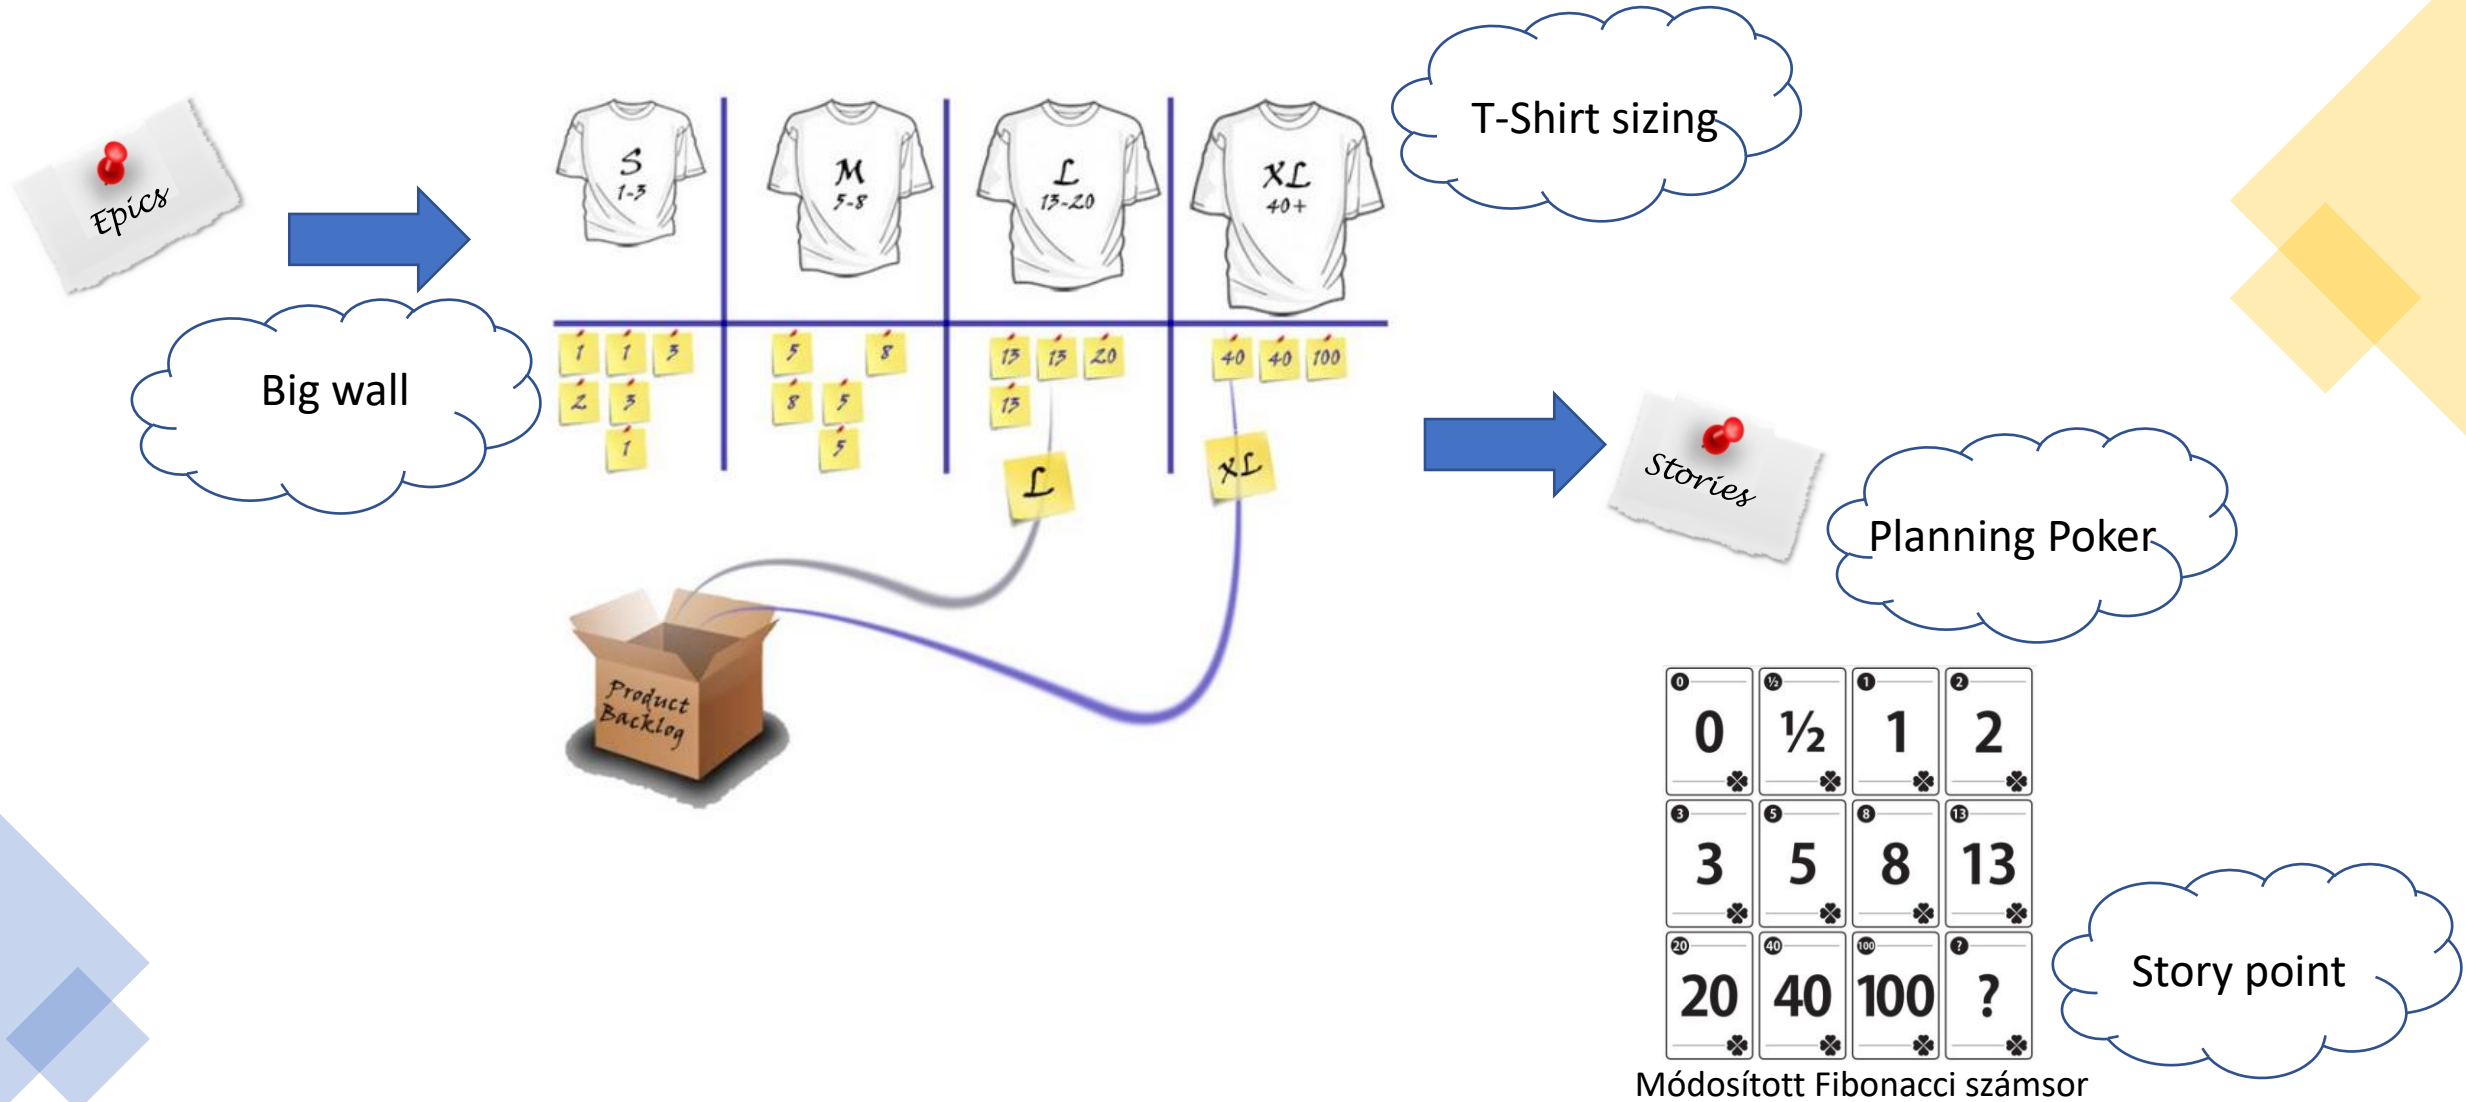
Epics

Big wall

S 1-3

M 5-8

L 13-20

XL 40+

T-Shirt sizing

1 1 3
2 3
1

5 8
8 5
5

13 13 20
13

40 40 100

L

XL

Product Backlog

Stories

Planning Poker

0 0
½ ½
1 1
2 2
3 3
5 5
8 8
13 13
20 20
40 40
100 100
? ?

Story point

Módosított Fibonacci számsor